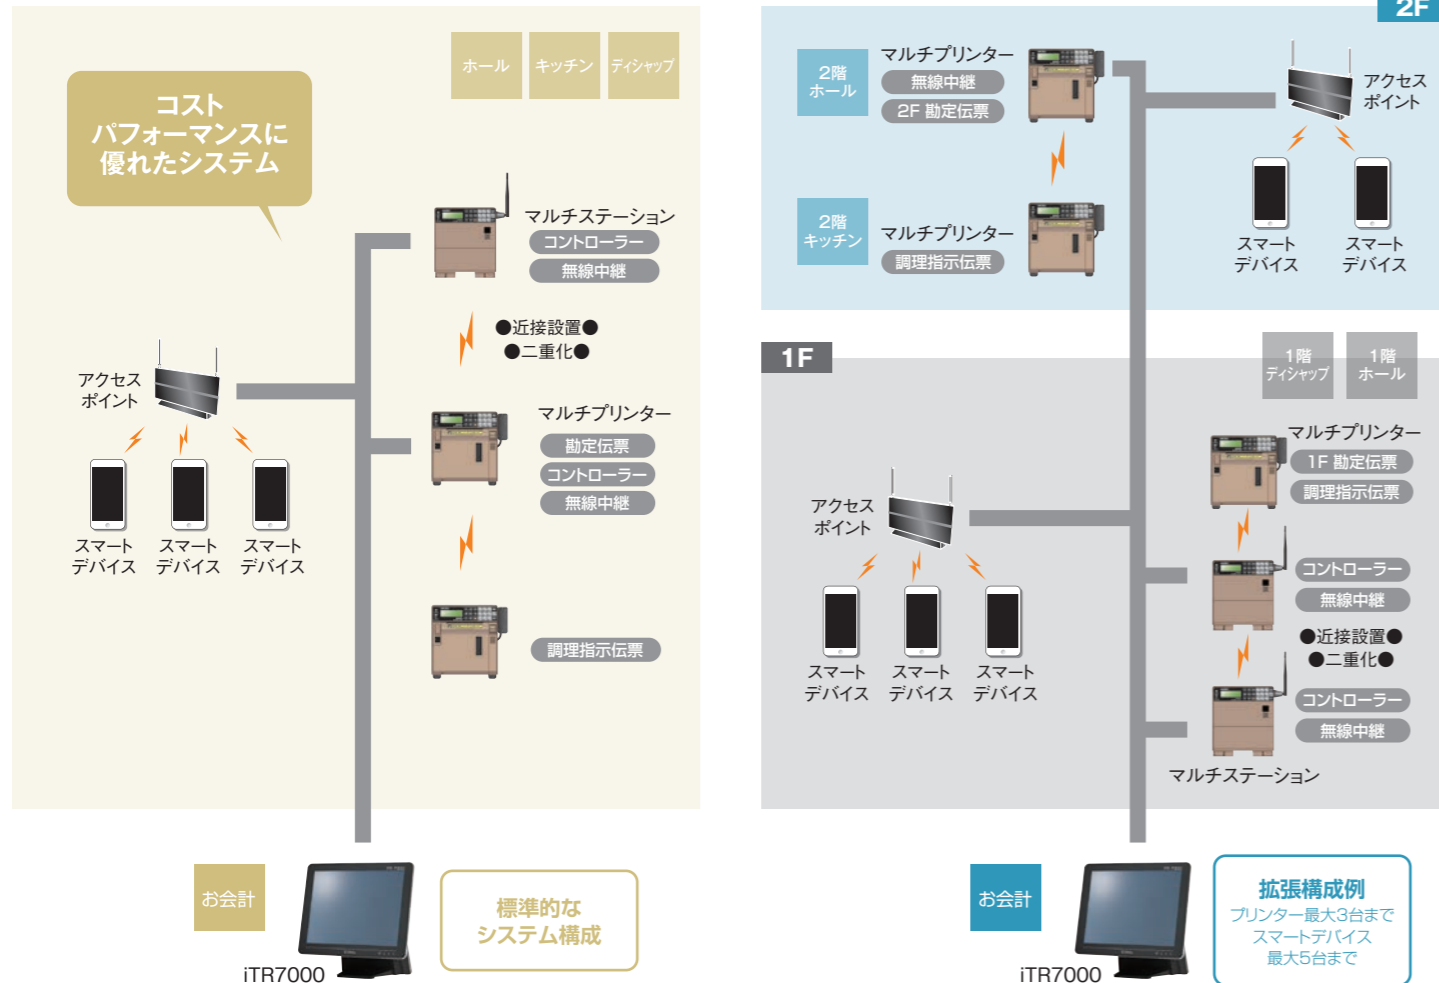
ホール
キッチン
ティシャップ

コスト
パフォーマンスに
優れたシステム

マルチステーション
コントローラー
無線中継

●近接設置●
●二重化●

マルチプリンター
勘定伝票
コントローラー
無線中継

アクセス
ポイント

スマート
デバイス
スマート
デバイス
スマート
デバイス

調理指示伝票

お会計
iTR7000

標準的な
システム構成

2F

2階
ホール
マルチプリンター
無線中継
2F 勘定伝票

アクセス
ポイント

2階
キッチン
マルチプリンター
調理指示伝票

スマート
デバイス
スマート
デバイス

1F

1階
ティシャップ
1階
ホール

マルチプリンター
1F 勘定伝票
調理指示伝票

アクセス
ポイント

コントローラー
無線中継

●近接設置●
●二重化●

スマート
デバイス
スマート
デバイス
スマート
デバイス

コントローラー
無線中継
マルチステーション

お会計
iTR7000

拡張構成例
プリンター最大3台まで
スマートデバイス
最大5台まで